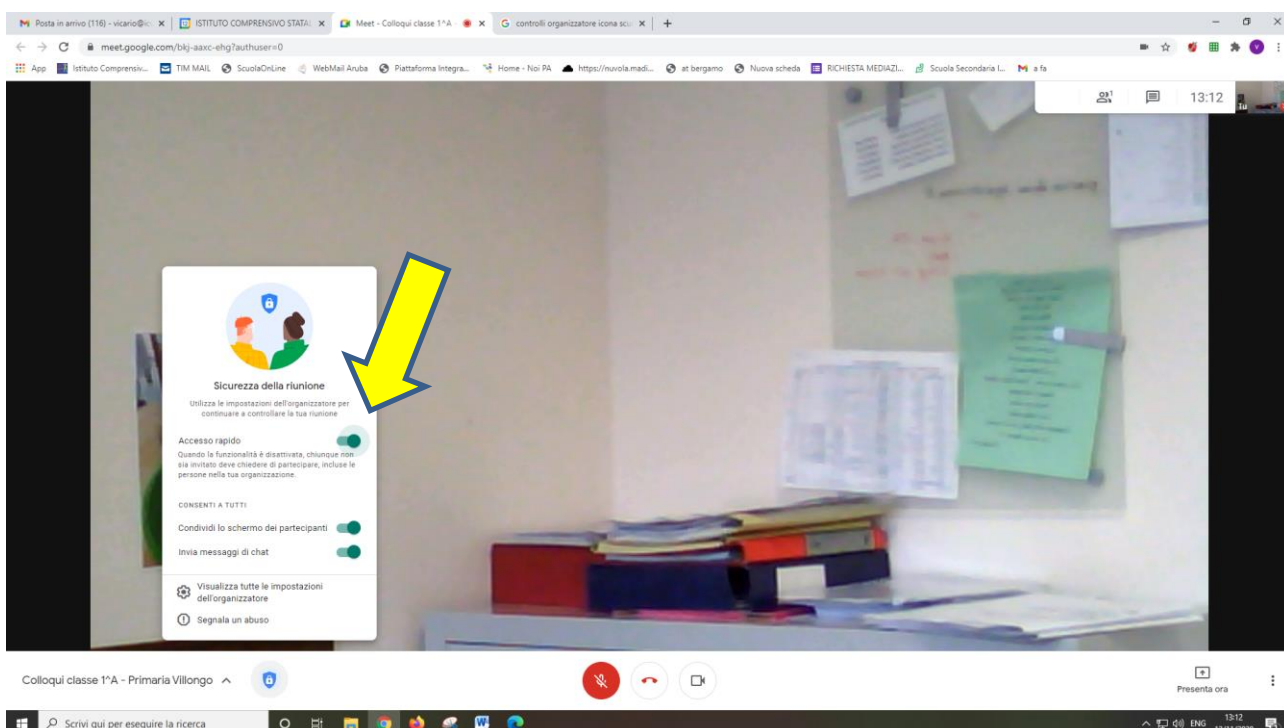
Posta in arrivo (116) - vicario@ic ×
ISTITUTO COMPRENSIVO STATAL ×
Meet - Colloqui classe 1^A ×
controlli organizzatore icona scu ×
+

meet.google.com/bkj-aaxc-ehg?authuser=0

App  Istituto Comprensiv...  TIM MAIL  ScuolaOnLine  WebMail Aruba  Piattaforma Integra...  Home - Noi PA  https://nuvola.madi...  at bergamo  Nuova scheda  RICHIESTA MEDIAZI...  Scuola Secondaria I...  a fa

13:12

Sicurezza della riunione

Utilizza le impostazioni dell'organizzatore per continuare a controllare la tua riunione

Accesso rapido

Quando la funzionalità è disattivata, chiunque non sia invitato deve chiedere di partecipare, incluse le persone nella tua organizzazione.

CONSENTI A TUTTI

Condividi lo schermo dei partecipanti

Invia messaggi di chat

Visualizza tutte le impostazioni dell'organizzatore

Segnala un abuso

Colloqui classe 1^A - Primaria Villongo

Presenta ora

Scrivi qui per eseguire la ricerca

ENG 13:12